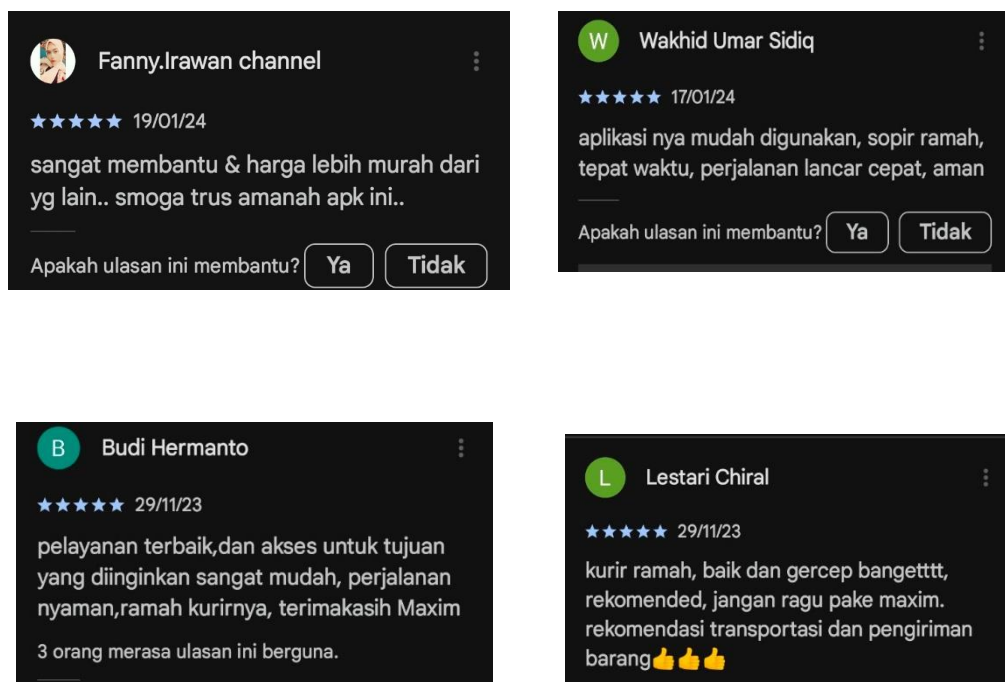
Fanny.Irawan channel

★★★★★ 19/01/24

sangat membantu & harga lebih murah dari yg lain.. smoga trus amanah apk ini..

Apakah ulasan ini membantu? Ya Tidak

W Wakhid Umar Sidiq

★★★★★ 17/01/24

aplikasi nya mudah digunakan, sopir ramah, tepat waktu, perjalanan lancar cepat, aman

Apakah ulasan ini membantu? Ya Tidak

B Budi Hermanto

★★★★★ 29/11/23

pelayanan terbaik,dan akses untuk tujuan yang diinginkan sangat mudah, perjalanan nyaman,ramah kurirnya, terimakasih Maxim

3 orang merasa ulasan ini berguna.

L Lestari Chiral

★★★★★ 29/11/23

kurir ramah, baik dan gercep bangetttt, rekomended, jangan ragu pake maxim. rekomendasi transportasi dan pengiriman barang👍👍👍